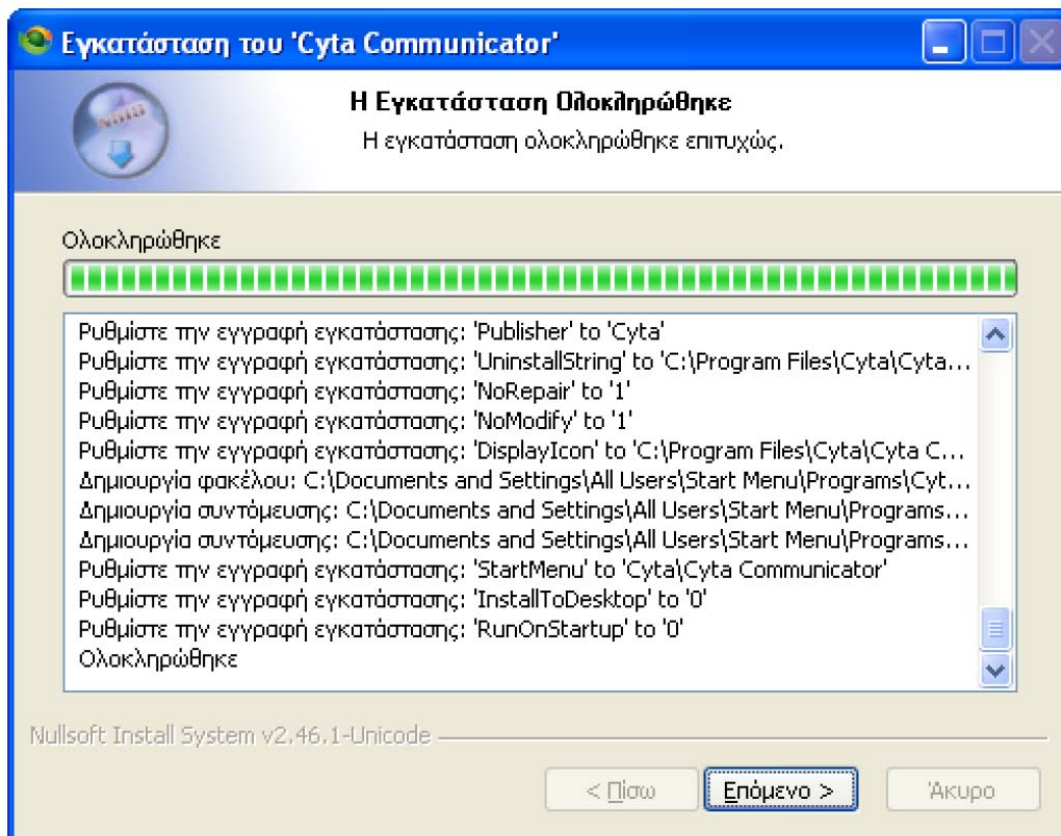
Εγκατάσταση του 'Cyta Communicator'

Η Εγκατάσταση Ολοκληρώθηκε
Η εγκατάσταση ολοκληρώθηκε επιτυχώς.

Ολοκληρώθηκε

Ρυθμίστε την εγγραφή εγκατάστασης: 'Publisher' to 'Cyta'
Ρυθμίστε την εγγραφή εγκατάστασης: 'UninstallString' to 'C:\Program Files\Cyta\Cyta...
Ρυθμίστε την εγγραφή εγκατάστασης: 'NoRepair' to '1'
Ρυθμίστε την εγγραφή εγκατάστασης: 'NoModify' to '1'
Ρυθμίστε την εγγραφή εγκατάστασης: 'DisplayIcon' to 'C:\Program Files\Cyta\Cyta C...
Δημιουργία φακέλου: C:\Documents and Settings\All Users\Start Menu\Programs\Cyt...
Δημιουργία συντόμευσης: C:\Documents and Settings\All Users\Start Menu\Programs...
Δημιουργία συντόμευσης: C:\Documents and Settings\All Users\Start Menu\Programs...
Ρυθμίστε την εγγραφή εγκατάστασης: 'StartMenu' to 'Cyta\Cyta Communicator'
Ρυθμίστε την εγγραφή εγκατάστασης: 'InstallToDesktop' to '0'
Ρυθμίστε την εγγραφή εγκατάστασης: 'RunOnStartup' to '0'
Ολοκληρώθηκε

Nullsoft Install System v2.46.1-Unicode

< Πίσω
Επόμενο >
Άκυρο